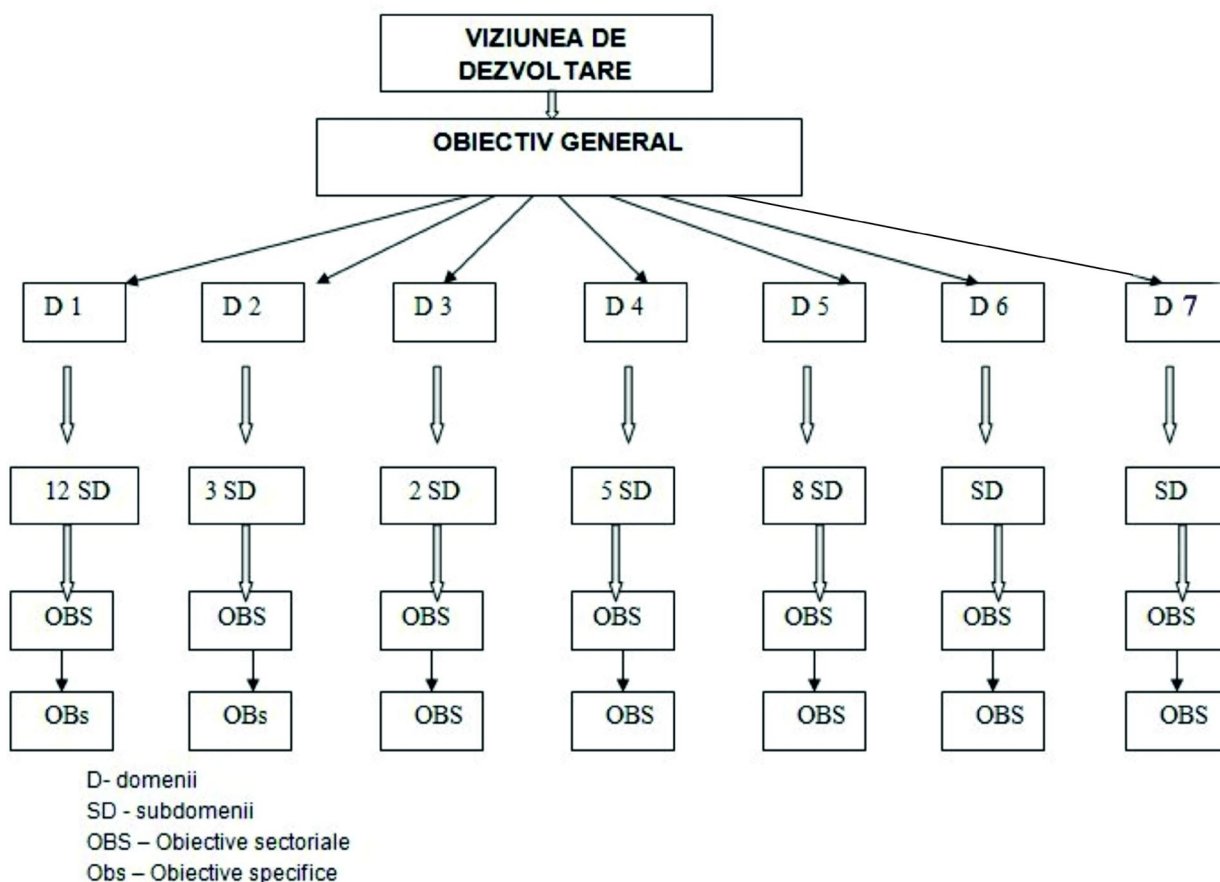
VIZIUNEA DE DEZVOLTARE

OBIECTIV GENERAL

D 1
D 2
D 3
D 4
D 5
D 6
D 7

12 SD
3 SD
2 SD
5 SD
8 SD
SD
SD

OBS
OBS
OBS
OBS
OBS
OBS
OBS

OBs
OBs
OBS
OBS
OBS
OBS
OBS

D- domenii
SD - subdomenii
OBS – Obiective sectoriale
Obs – Obiective specifice